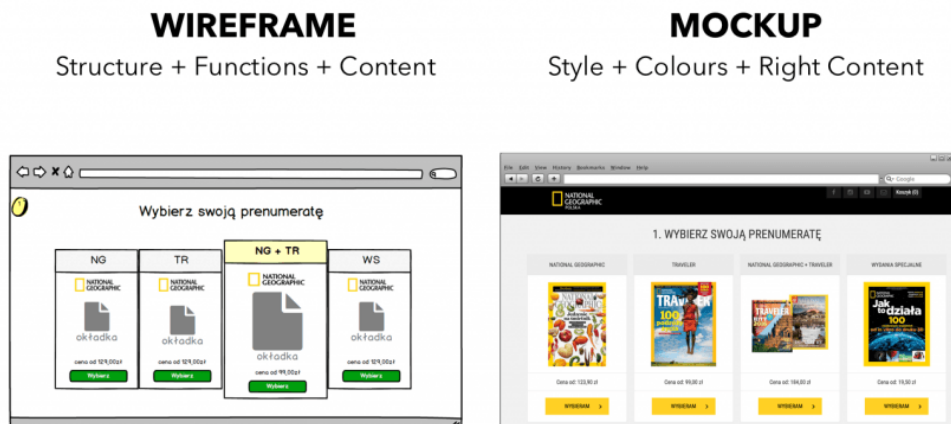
WIREFRAME
Structure + Functions + Content

MOCKUP
Style + Colours + Right Content

Wybierz swoją prenumeratę

NG
NATIONAL GEOGRAPHIC
okładka
cena od 129,00zł
Wybierz

TR
NATIONAL GEOGRAPHIC
okładka
cena od 129,00zł
Wybierz

NG + TR
NATIONAL GEOGRAPHIC
okładka
cena od 199,00zł
Wybierz

WS
NATIONAL GEOGRAPHIC
okładka
cena od 129,00zł
Wybierz

File Edit View History Bookmarks Window Help
Google
NATIONAL GEOGRAPHIC POLSKA
Koszyk (0)

1. WYBIERZ SWOJĄ PRENUMERATĘ

NATIONAL GEOGRAPHIC
Cena od: 123,90 zł
WYBIERAM

TRAVELER
TRAVELER
100
Cena od: 99,00 zł
WYBIERAM

NATIONAL GEOGRAPHIC + TRAVELER
TRAVELER
Cena od: 184,00 zł
WYBIERAM

WYDANIA SPECJALNE
Jak to działa
100
Cena od: 19,50 zł
WYBIERAM